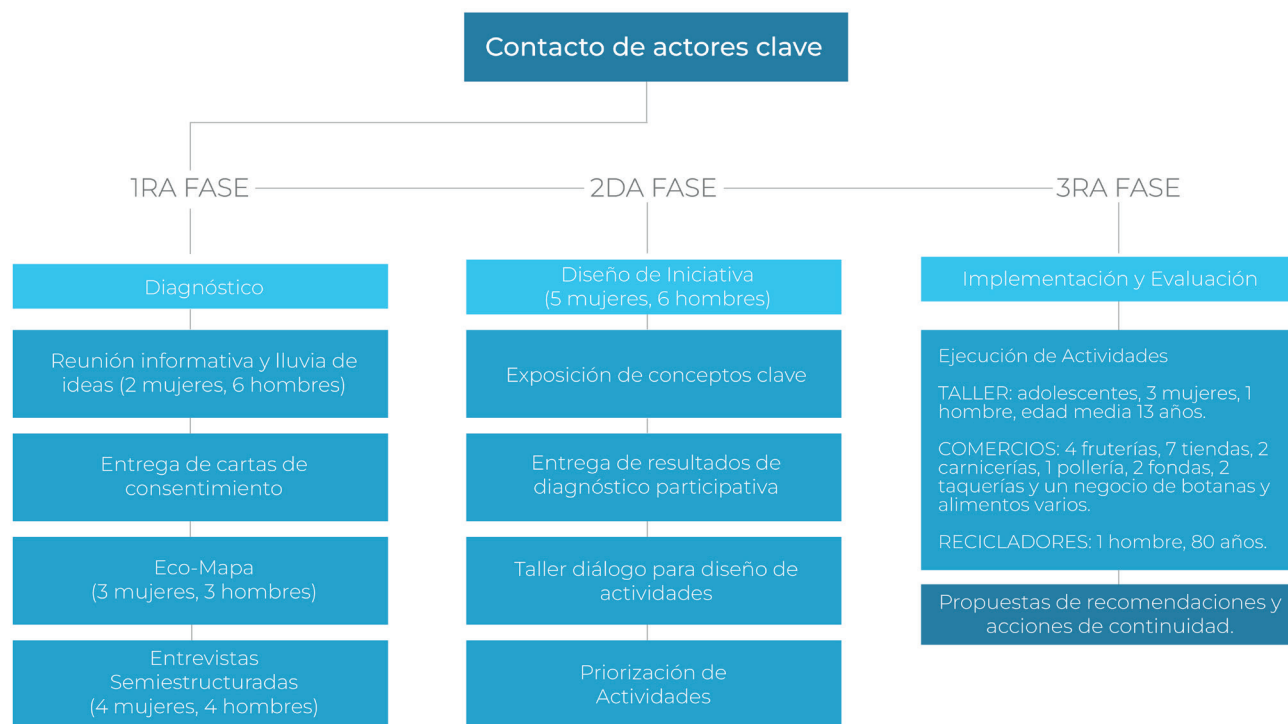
Contacto de actores clave

1RA FASE

Diagnóstico

Reunión informativa y lluvia de ideas (2 mujeres, 6 hombres)

Entrega de cartas de consentimiento

Eco-Mapa (3 mujeres, 3 hombres)

Entrevistas Semiestructuradas (4 mujeres, 4 hombres)

2DA FASE

Diseño de Iniciativa (5 mujeres, 6 hombres)

Exposición de conceptos clave

Entrega de resultados de diagnóstico participativa

Taller diálogo para diseño de actividades

Priorización de Actividades

3RA FASE

Implementación y Evaluación

Ejecución de Actividades

TALLER: adolescentes, 3 mujeres, 1 hombre, edad media 13 años.

COMERCIOS: 4 fruterías, 7 tiendas, 2 carnicerías, 1 pollería, 2 fondas, 2 taquerías y un negocio de botanas y alimentos varios.

RECICLADORES: 1 hombre, 80 años.

Propuestas de recomendaciones y acciones de continuidad.